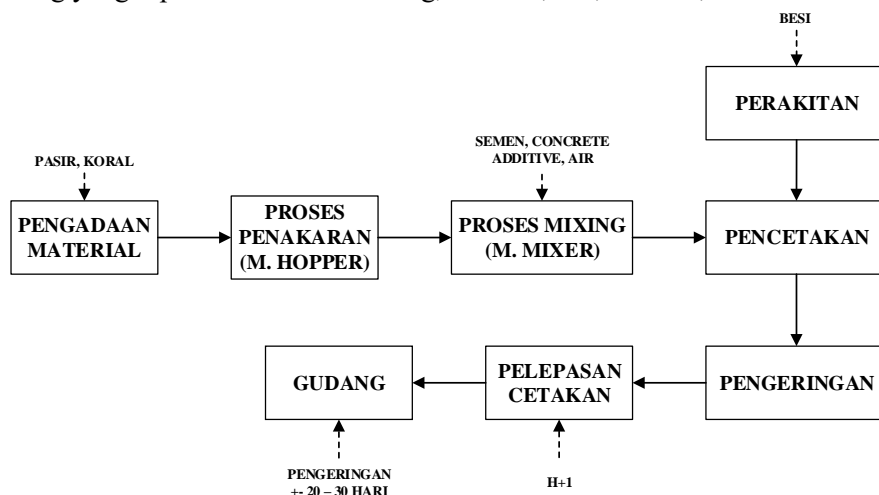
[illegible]

BESI

PERAKITAN

PASIR, KORAL

PENGADAAN MATERIAL

PROSES PENAKARAN (M. HOPPER)

SEMEN, CONCRETE ADDITIVE, AIR

PROSES MIXING (M. MIXER)

PENCETAKAN

GUDANG

PELEPASAN CETAKAN

PENGERINGAN

PENGERINGAN +- 20 – 30 HARI

H+1